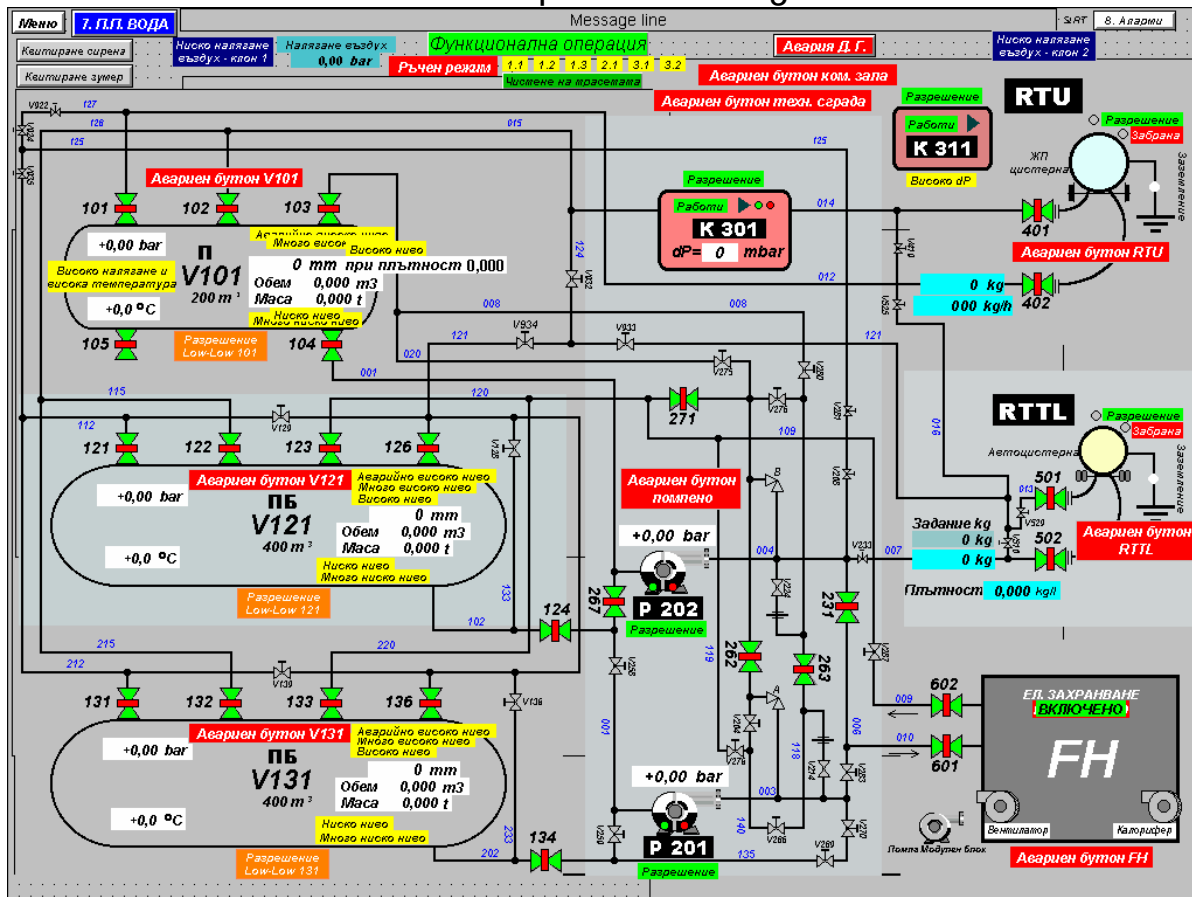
Меню
7. П.П. ВОДА
Message line
SIRT
8. Аварии
Квитиране сирена
Квитиране зумер
Ниско налягане въздух - клон 1
Налягане въздух
0,00 bar
Функционална операция
Ръчен режим
1.1 1.2 1.3 2.1 3.1 3.2
Чистене на трасетата
Авария Д. Г.
Аварийен бутон ком. зала
Аварийен бутон техн. сграда
Ниско налягане въздух - клон 2
RTU
Разрешение
Работи
K 311
Високо dP
Разрешение
Забрана
ЖП цистерна
Заземление
V922 127 128 125 V924 V925 015 125
Аварийен бутон V101
101 102 103
Аварийно високо ниво
Много високо ниво
Високо ниво
+0,00 bar
П
V101
200 m³
Високо налягане и висока температура
0 mm при плътност 0,000
Обем 0,000 m3
Маса 0,000 t
Ниско ниво
Много ниско ниво
+0,0 °C
105 104
Разрешение
Low-Low 101
Разрешение
Работи
K 301
dP= 0 mbar
014 012 124 V923 008 008 121 V934 V933 020 001 V275 V280
401
Аварийен бутон RTU
0 kg
000 kg/h
402
V410 V525
115 120 112 V120 V125
121 122 123 126
271
V276 109 V281 V286
RTTL
Разрешение
Забрана
Автоцистерна
Заземление
016 013
Аварийен бутон V121
Аварийно високо ниво
Много високо ниво
Високо ниво
+0,00 bar
ПБ
V121
400 m³
0 mm
Обем 0,000 m3
Маса 0,000 t
+0,0 °C
Ниско ниво
Много ниско ниво
Разрешение
Low-Low 121
Аварийен бутон помпено
B
+0,00 bar
004 V233 007 V520
501
Задание kg
0 kg
0 kg
502
Аварийен бутон RTTL
Плътност 0,000 kg/l
133 102 124 267
P 202
Разрешение
V234 231
215 220 212 V139 V255 119 262 263 V287
131 132 133 136 V136
Аварийен бутон V131
Аварийно високо ниво
Много високо ниво
Високо ниво
+0,00 bar
ПБ
V131
400 m³
0 mm
Обем 0,000 m3
Маса 0,000 t
+0,0 °C
Ниско ниво
Много ниско ниво
Разрешение
Low-Low 131
A V264 V278 118 V274 001 006 V283 009 010
602 601
ЕЛ. ЗАХРАНВАНЕ
ВКЛЮЧЕНО
FH
+0,00 bar
003 140 V266 V269 V270
233 202 134 V250
P 201
Разрешение
135
Помпа Мобулен блок
Вентилатор
Калорифер
Аварийен бутон FH